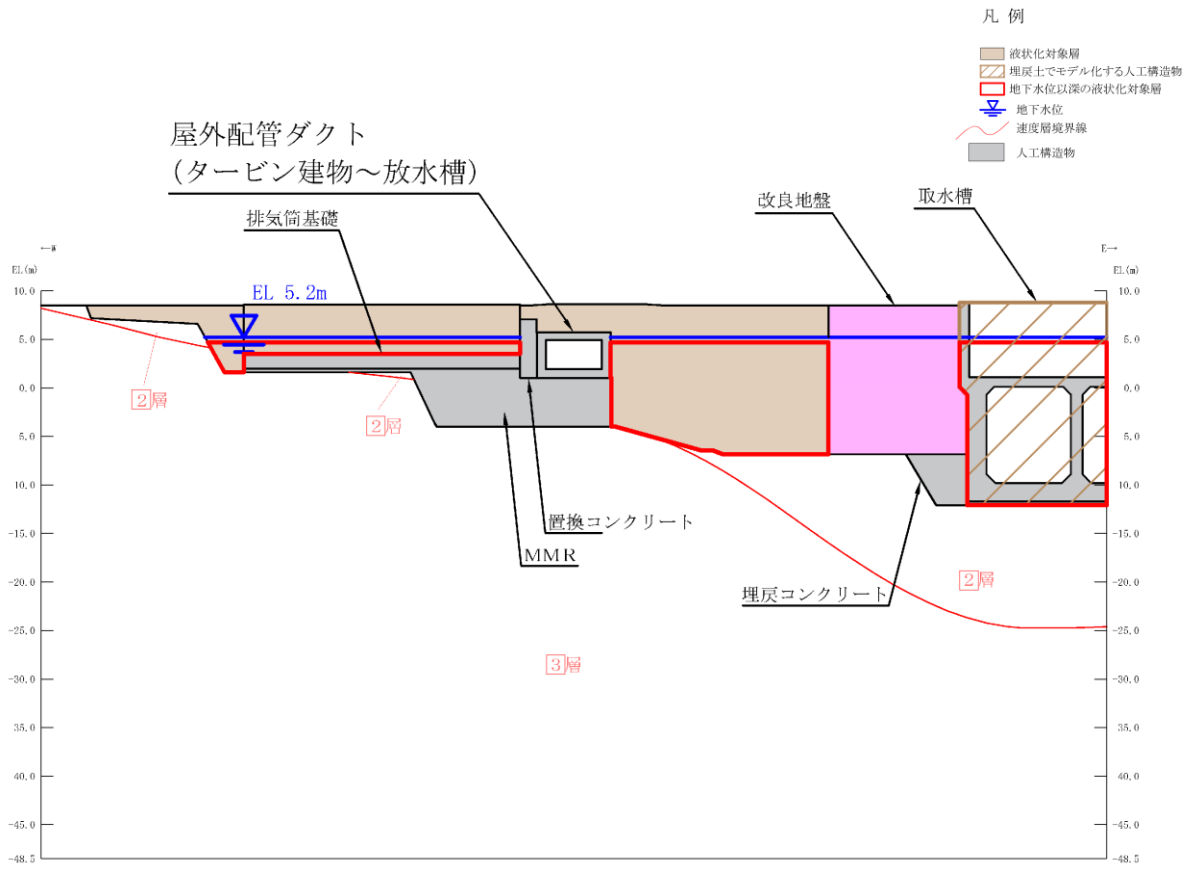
凡 例

液状化対象層
埋戻土でモデル化する人工構造物
地下水位以深の液状化対象層
地下水位
速度層境界線
人工構造物

屋外配管ダクト
（タービン建物～放水槽）

排気筒基礎

改良地盤

取水槽

←W

E→

EL.(m)

EL.(m)

EL 5.2m

| EL.(m) | EL.(m) |
|---|---|
| 10.0 | 10.0 |
| 5.0 | 5.0 |
| 0.0 | 0.0 |
| -5.0 | -5.0 |
| -10.0 | -10.0 |
| -15.0 | -15.0 |
| -20.0 | -20.0 |
| -25.0 | -25.0 |
| -30.0 | -30.0 |
| -35.0 | -35.0 |
| -40.0 | -40.0 |
| -45.0 | -45.0 |
| -48.5 | -48.5 |

2層

2層

置換コンクリート

MMR

2層

埋戻コンクリート

3層